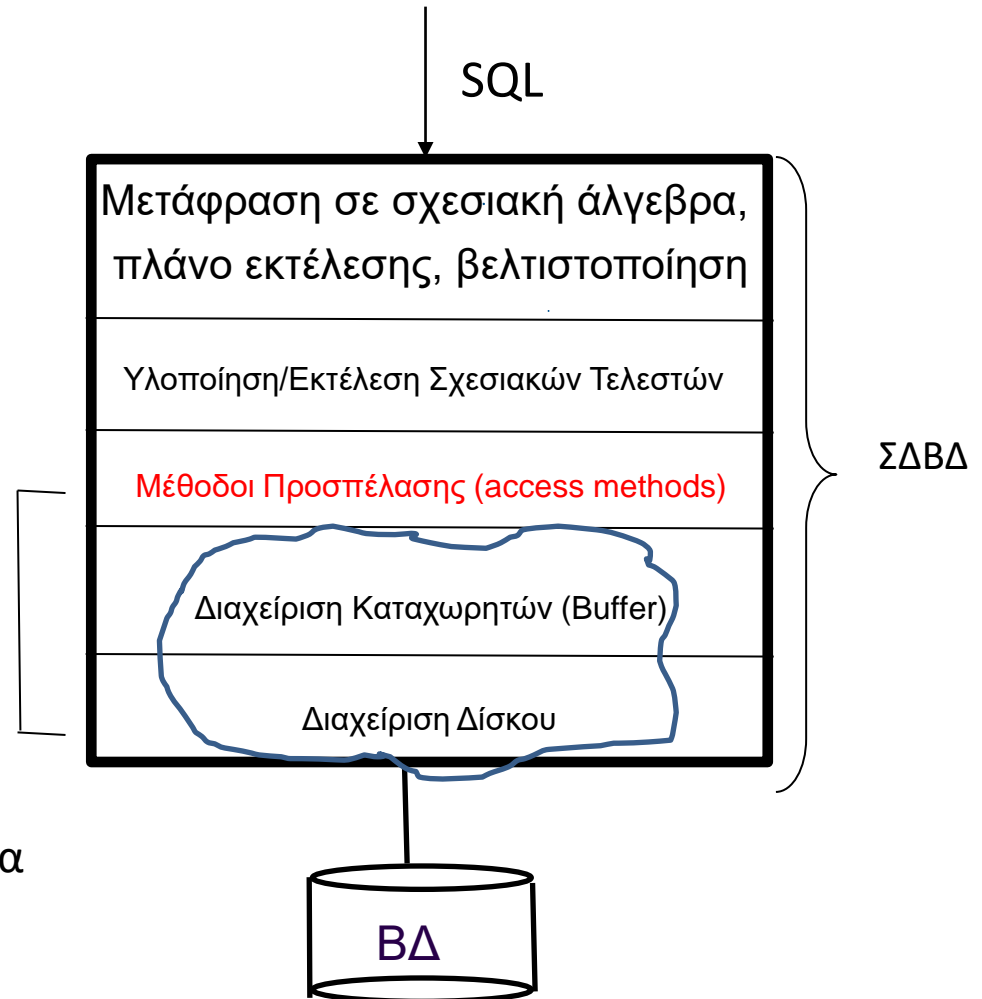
SQL

Μετάφραση σε σχεσιακή άλγεβρα, πλάνο εκτέλεσης, βελτιστοποίηση

Υλοποίηση/Εκτέλεση Σχεσιακών Τελεστών

Μέθοδοι Προσπέλασης (access methods)

Διαχείριση Καταχωρητών (Buffer)

Διαχείριση Δίσκου

ΣΔΒΔ

α

ΒΔ